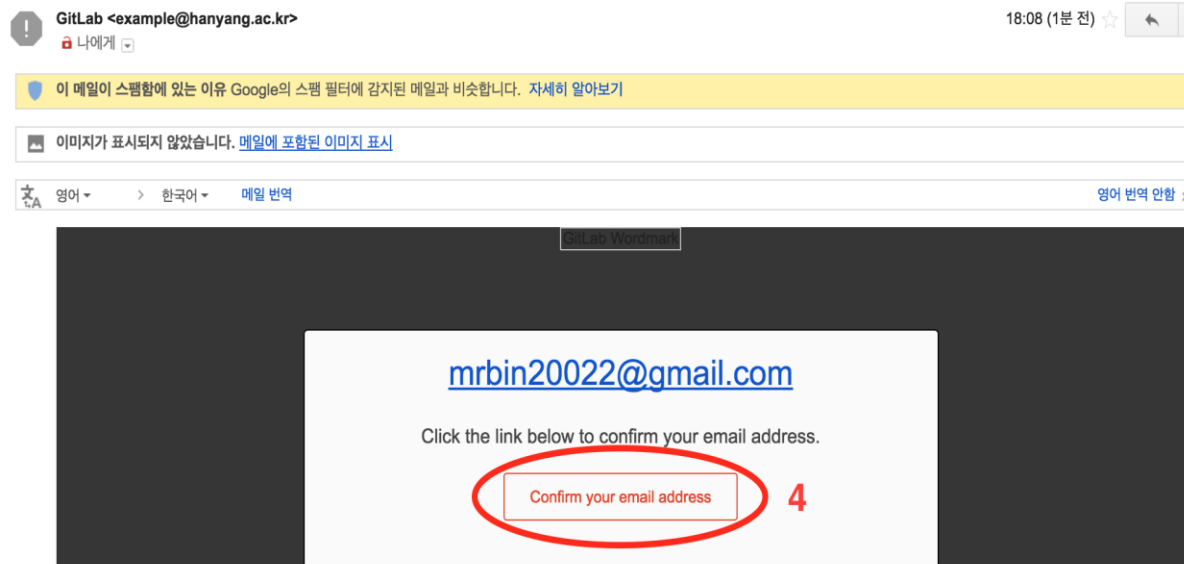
GitLab <example@hanyang.ac.kr>
나에게

18:08 (1분 전)

이 메일이 스팸함에 있는 이유 Google의 스팸 필터에 감지된 메일과 비슷합니다. 자세히 알아보기

이미지가 표시되지 않았습니다. 메일에 포함된 이미지 표시

영어 › 한국어 메일 번역

영어 번역 안함

GitLab Wordmark

mrbin20022@gmail.com

Click the link below to confirm your email address.

Confirm your email address

4